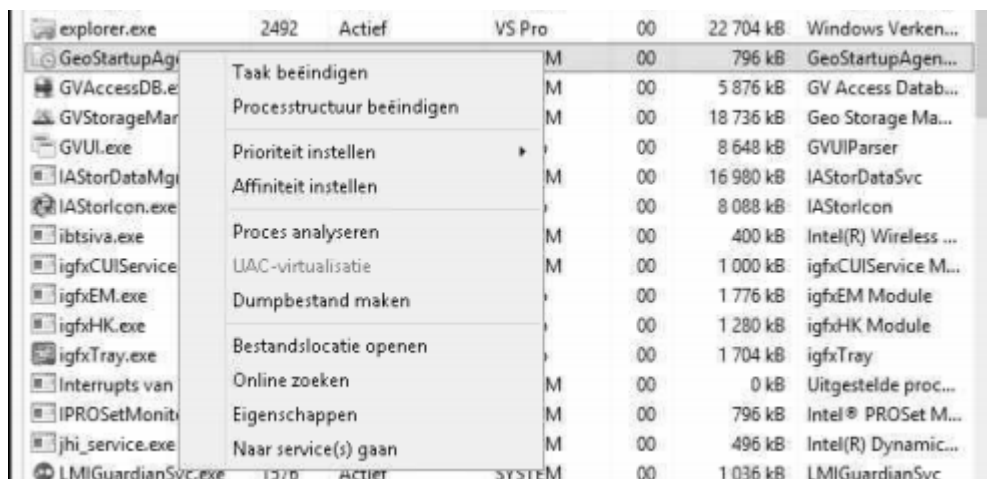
| | | | | | | |
|---|---|---|---|---|---|---|
| explorer.exe | 2492 | Actief | VS Pro | 00 | 22 704 kB | Windows Verken... |
| GeoStartupAge | | | M | 00 | 796 kB | GeoStartupAgen... |
| GVAccessDB.e | | | M | 00 | 5 876 kB | GV Access Datab... |
| GVStorageMar | | | M | 00 | 18 736 kB | Geo Storage Ma... |
| GVUI.exe | | | | 00 | 8 648 kB | GVUIParser |
| IAStorDataMgi | | | M | 00 | 16 980 kB | IAStorDataSvc |
| IAStorIcon.exe | | | | 00 | 8 088 kB | IAStorIcon |
| ibtsiva.exe | | | M | 00 | 400 kB | Intel(R) Wireless ... |
| igfxCUIService | | | M | 00 | 1 000 kB | igfxCUIService M... |
| igfxEM.exe | | | | 00 | 1 776 kB | igfxEM Module |
| igfxHK.exe | | | | 00 | 1 280 kB | igfxHK Module |
| igfxTray.exe | | | | 00 | 1 704 kB | igfxTray |
| Interrupts van | | | M | 00 | 0 kB | Uitgestelde proc... |
| IPROSetMonit | | | M | 00 | 796 kB | Intel® PROSet M... |
| jhi_service.exe | | | M | 00 | 496 kB | Intel(R) Dynamic... |
| LMIGuardianSvc.exe | 1576 | Actief | SYSTEM | 00 | 1 036 kB | LMIGuardianSvc |

Taak beëindigen
Processtructuur beëindigen
Prioriteit instellen
Affiniteit instellen
Proces analyseren
UAC-virtualisatie
Dumpbestand maken
Bestandslocatie openen
Online zoeken
Eigenschappen
Naar service(s) gaan